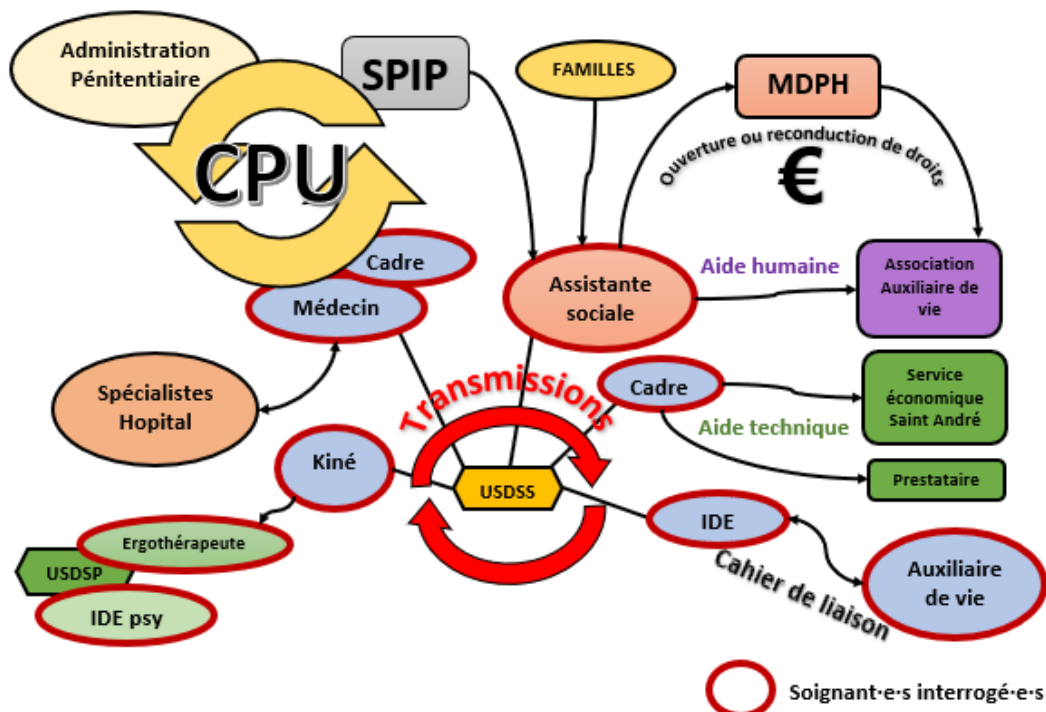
Administration Pénitentiaire

CPU

SPIP

FAMILLES

MDPH

Ouverture ou reconduction de droits

€

Cadre

Médecin

Assistante sociale

Aide humaine

Association Auxiliaire de vie

Spécialistes Hopital

Transmissions

Cadre

Service économique Saint André

Aide technique

Kiné

USDSS

Prestataire

IDE

Ergothérapeute

USDSP

Cahier de liaison

Auxiliaire de vie

IDE psy

Soignant·e·s interrogé·e·s